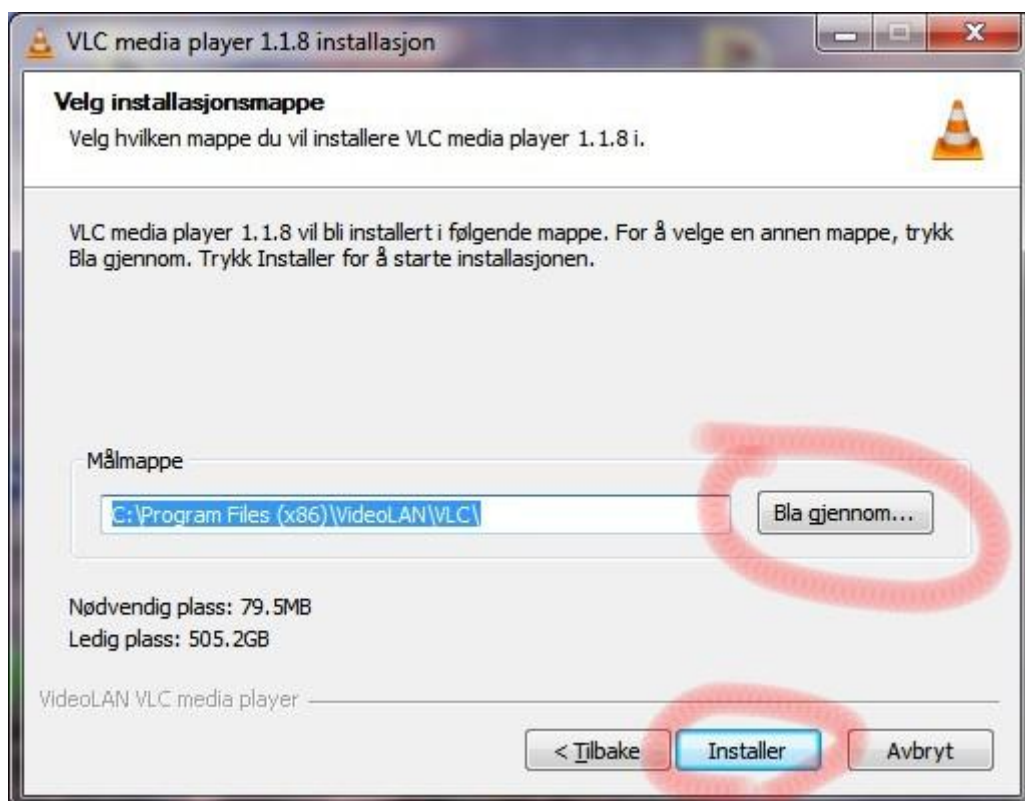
VLC media player 1.1.8 installasjon

Velg installasjonsmappe

Velg hvilken mappe du vil installere VLC media player 1.1.8 i.

VLC media player 1.1.8 vil bli installert i følgende mappe. For å velge en annen mappe, trykk Bla gjennom. Trykk Installer for å starte installasjonen.

Målmappe

C:\Program Files (x86)\VideoLAN\VLC\

Bla gjennom...

Nødvendig plass: 79.5MB
Ledig plass: 505.2GB

VideoLAN VLC media player

< Tilbake

Installer

Avbryt